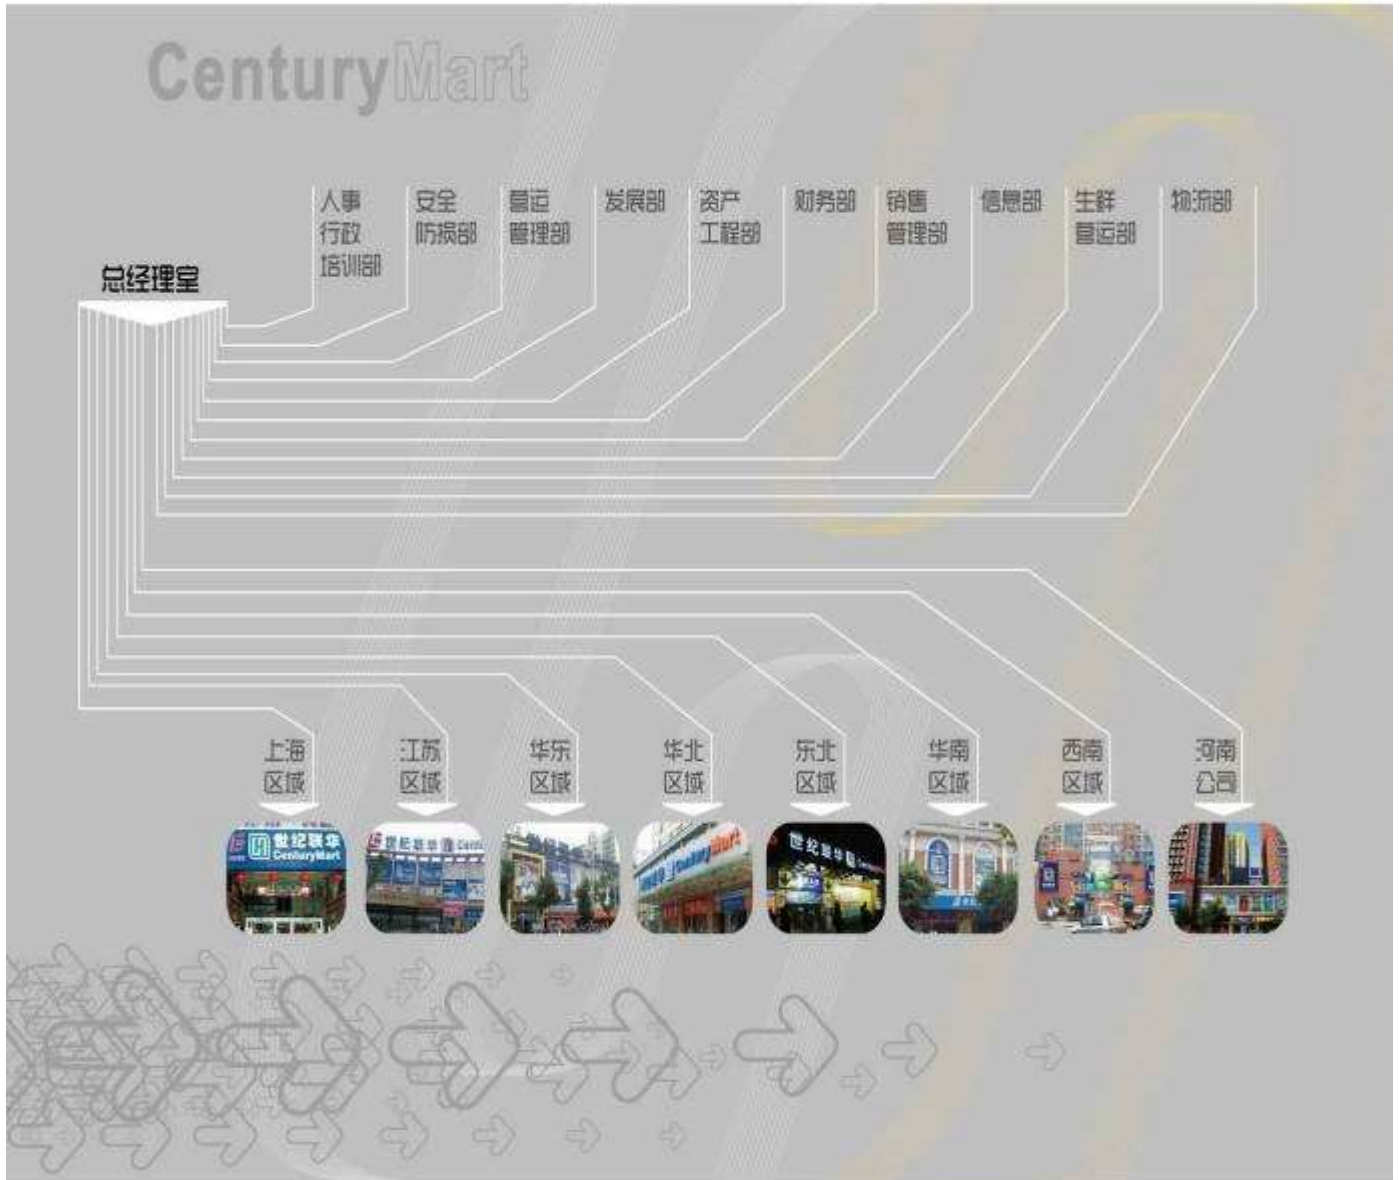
CenturyMart

总经理室

人事行政培训部

安全防损部

营运管理部

发展部

资产工程部

财务部

销售管理部

信息部

生鲜营运部

物流部

上海区域

江苏区域

华东区域

华北区域

东北区域

华南区域

西南区域

河南公司

世纪联华 CenturyMart